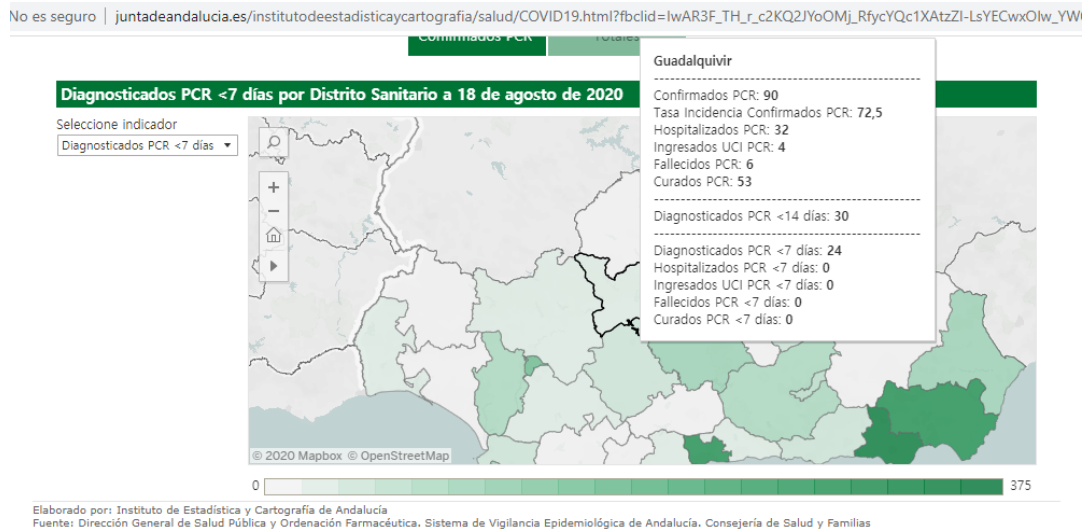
No es seguro | juntadeandalucia.es/institutodeestadisticaycartografia/salud/COVID19.html?fbclid=IwAR3F_TH_r_c2KQ2JYoOMj_RfycYQc1XAtzZI-LsYECwxOlw_YW

Confirmados PCR Totales

Diagnosticados PCR <7 días por Distrito Sanitario a 18 de agosto de 2020

Seleccione indicador
Diagnosticados PCR <7 días ▾

Guadalquivir

Confirmados PCR: 90
Tasa Incidencia Confirmados PCR: 72,5
Hospitalizados PCR: 32
Ingresados UCI PCR: 4
Fallecidos PCR: 6
Curados PCR: 53

Diagnosticados PCR <14 días: 30

Diagnosticados PCR <7 días: 24
Hospitalizados PCR <7 días: 0
Ingresados UCI PCR <7 días: 0
Fallecidos PCR <7 días: 0
Curados PCR <7 días: 0

© 2020 Mapbox © OpenStreetMap

0
375

Elaborado por: Instituto de Estadística y Cartografía de Andalucía
Fuente: Dirección General de Salud Pública y Ordenación Farmacéutica. Sistema de Vigilancia Epidemiológica de Andalucía. Consejería de Salud y Familias